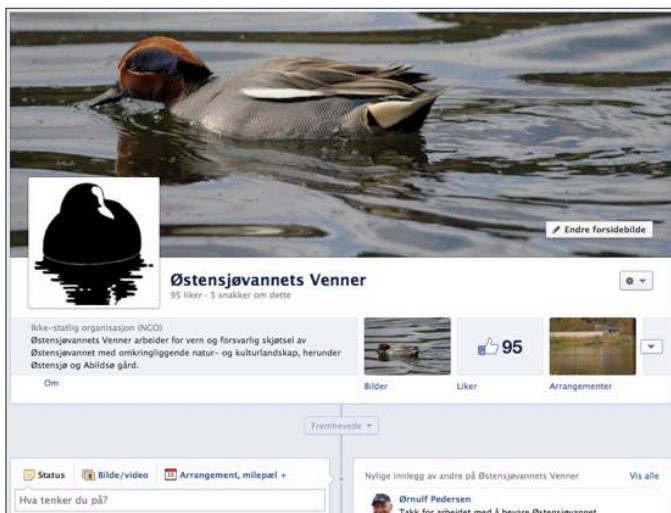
Endre forsidebilde

Østensjøvannets Venner
95 liker · 5 snakker om dette

Ikke-statlig organisasjon (NGO)
Østensjøvannets Venner arbeider for vern og forsvarlig skjøtsel av Østensjøvannet med omkringliggende natur- og kulturlandskap, herunder Østensjø og Abildsø gård.

Om

Bilder

95
Liker

Arrangementer

Fremhevede

Status
Bilde/video
Arrangement, milepæl +
Hva tenker du på?

Nylige innlegg av andre på Østensjøvannets Venner
Vis alle
Ørnulf Pedersen
Takk for arbeidet med å bevare Østensjøvannet